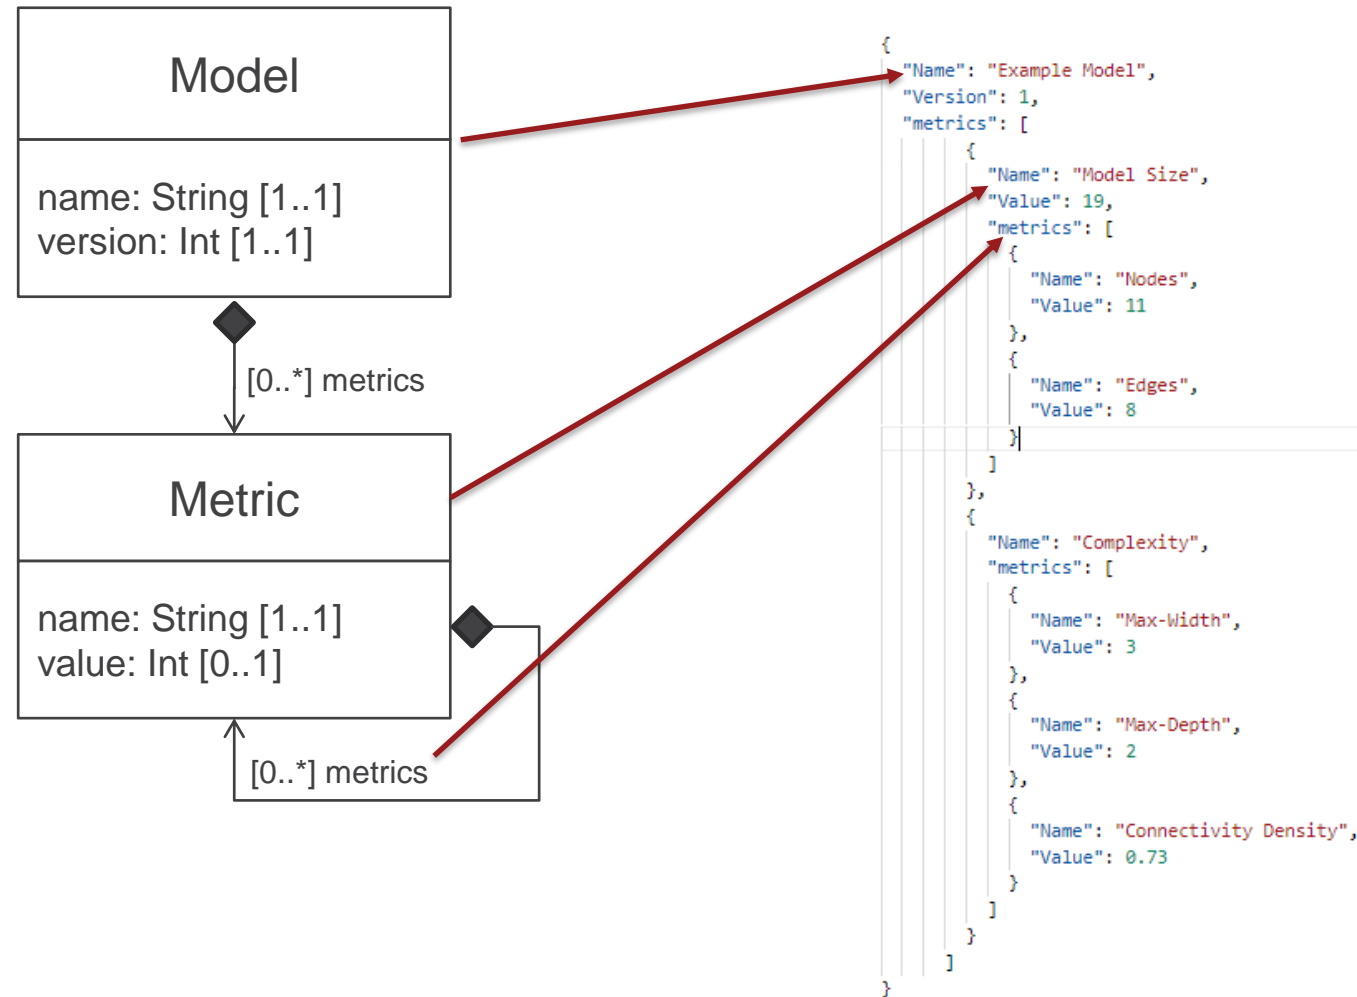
Model

name: String [1..1]
version: Int [1..1]

[0..*] metrics

Metric

name: String [1..1]
value: Int [0..1]

[0..*] metrics

{
"Name": "Example Model",
"Version": 1,
"metrics": [
{
"Name": "Model Size",
"Value": 19,
"metrics": [
{
"Name": "Nodes",
"Value": 11
},
{
"Name": "Edges",
"Value": 8
}
]
},
{
"Name": "Complexity",
"metrics": [
{
"Name": "Max-Width",
"Value": 3
},
{
"Name": "Max-Depth",
"Value": 2
},
{
"Name": "Connectivity Density",
"Value": 0.73
}
]
}
]
}